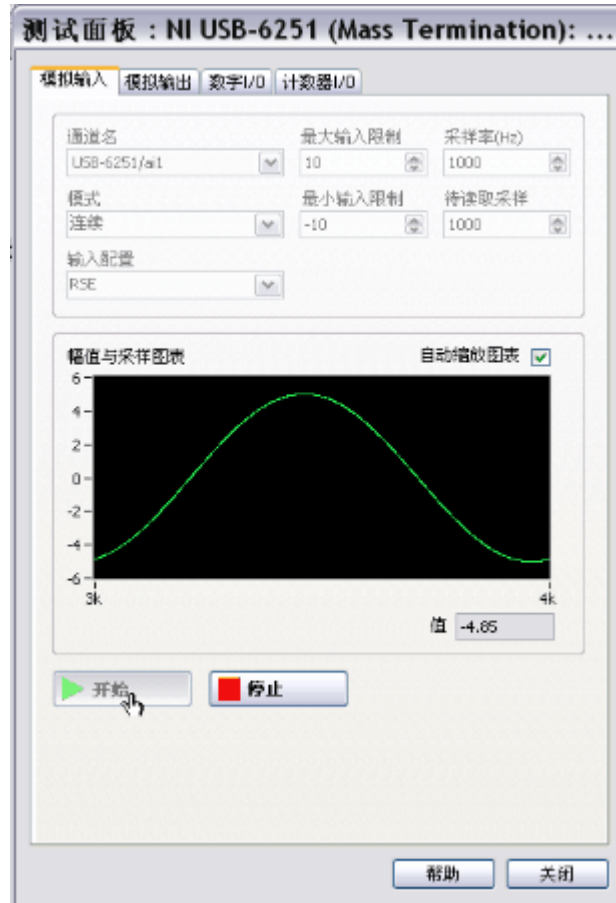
测试面板：NI USB-6251 (Mass Termination): ...

模拟输入 模拟输出 数字I/O 计数器I/O

通道名
USB-6251/ai1
最大输入限制
10
采样率(Hz)
1000
模式
连续
最小输入限制
-10
待读取采样
1000
输入配置
RSE

幅值与采样图表
自动缩放图表
6
4
2
0
-2
-4
-6
3k
4k
值 -4.85

开始
停止

帮助
关闭